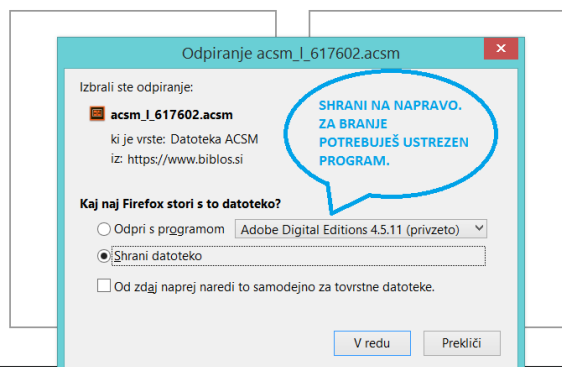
Odpiranje acsm_l_617602.acsm

Izbrali ste odpiranje:

acsm_l_617602.acsm

ki je vrste: Datoteka ACSM

iz: https://www.biblos.si

SHRANI NA NAPRAVO. ZA BRANJE POTREBUJEŠ USTREZEN PROGRAM.

Kaj naj Firefox stori s to datoteko?

Odpri s programom Adobe Digital Editions 4.5.11 (privzeto)

Shrani datoteko

Od zdaj naprej naredi to samodejno za tovrstne datoteke.

V redu

Prekliči